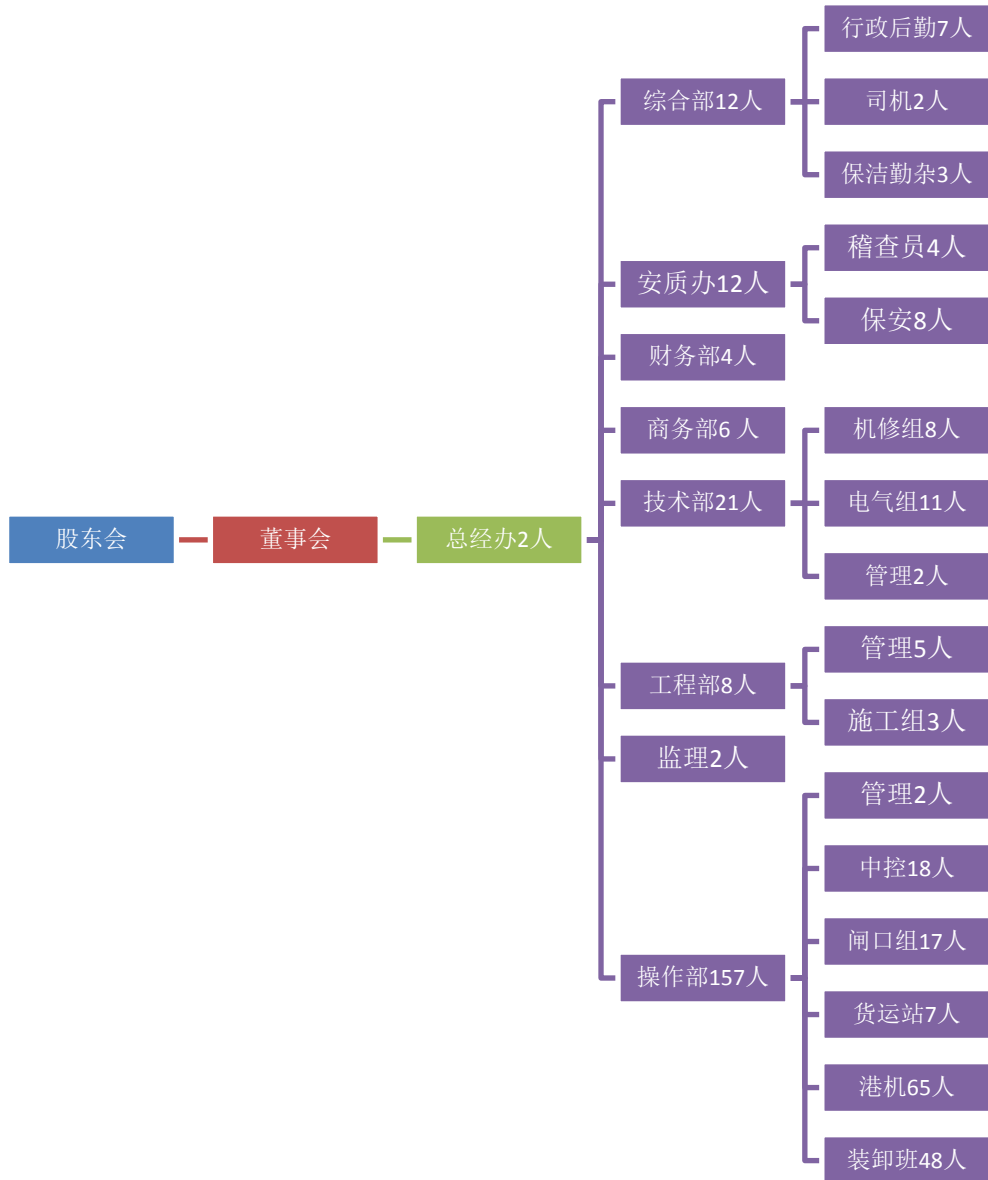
股东会
董事会
总经办2人
综合部12人
行政后勤7人
司机2人
保洁勤杂3人
安质办12人
稽查员4人
保安8人
财务部4人
商务部6 人
机修组8人
技术部21人
电气组11人
管理2人
工程部8人
管理5人
施工组3人
监理2人
操作部157人
管理2人
中控18人
闸口组17人
货运站7人
港机65人
装卸班48人